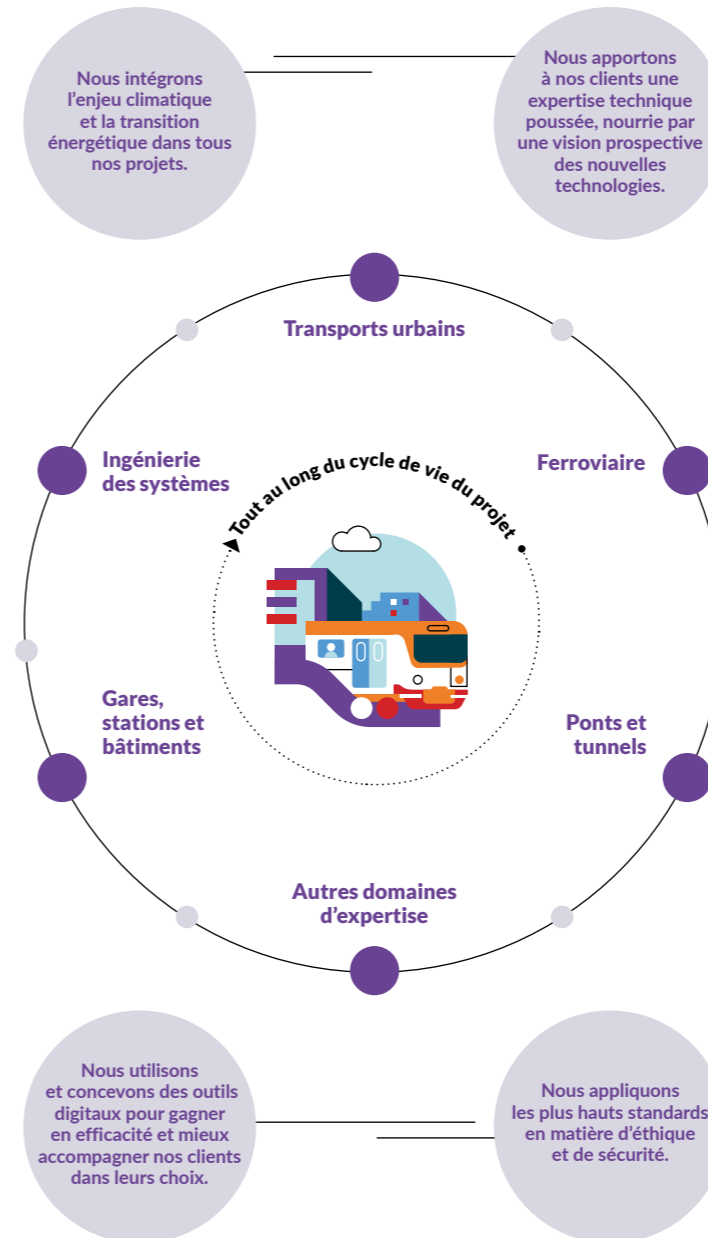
Nous intégrons l'enjeu climatique et la transition énergétique dans tous nos projets.

Nous apportons à nos clients une expertise technique poussée, nourrie par une vision prospective des nouvelles technologies.

Transports urbains

Ingénierie des systèmes

Ferroviaire

Tout au long du cycle de vie du projet

Gares, stations et bâtiments

Ponts et tunnels

Autres domaines d'expertise

Nous utilisons et concevons des outils digitaux pour gagner en efficacité et mieux accompagner nos clients dans leurs choix.

Nous appliquons les plus hauts standards en matière d'éthique et de sécurité.